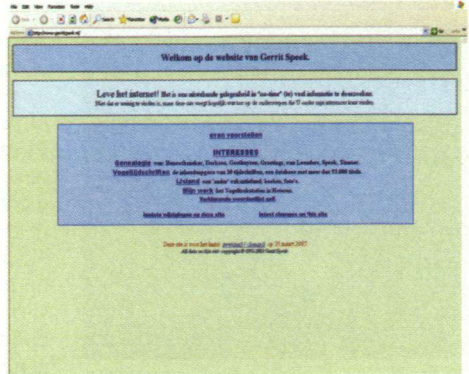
Welkom op de website van Gerrit Speek.

Leve het internet! Het is een uitstekende gelegenheid de "on-line" (te) veel informatie te downloaden.
Niet dat er weinig te vinden is, maar door een voegt kopelijk vertoor op de onderwerpen die U onder mijn interesses kunt vinden.

even voorstellen

INTERESSES
Genealogie van: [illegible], Dorleans, Goedhuyzen, Groeninge, van Leeuwen, Speek, Timmer.
Vogeltijdschriften de inhoudsopgaven van 30 tijdschriften, een database met meer dan 57.000 titels.
Listend van "oude" volkskundige boeken, foto's.
Mijn werk het Vogelbeschrijving in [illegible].
Nederlandse vogelartikel.pdf

laatste wijzigingen op deze site     laatst changes on this site

Deze site is voor het laatst gewijzigd / changed op 25 maart 2007
Alle tekst op deze site copyright © 1991-2007 Gerrit Speek